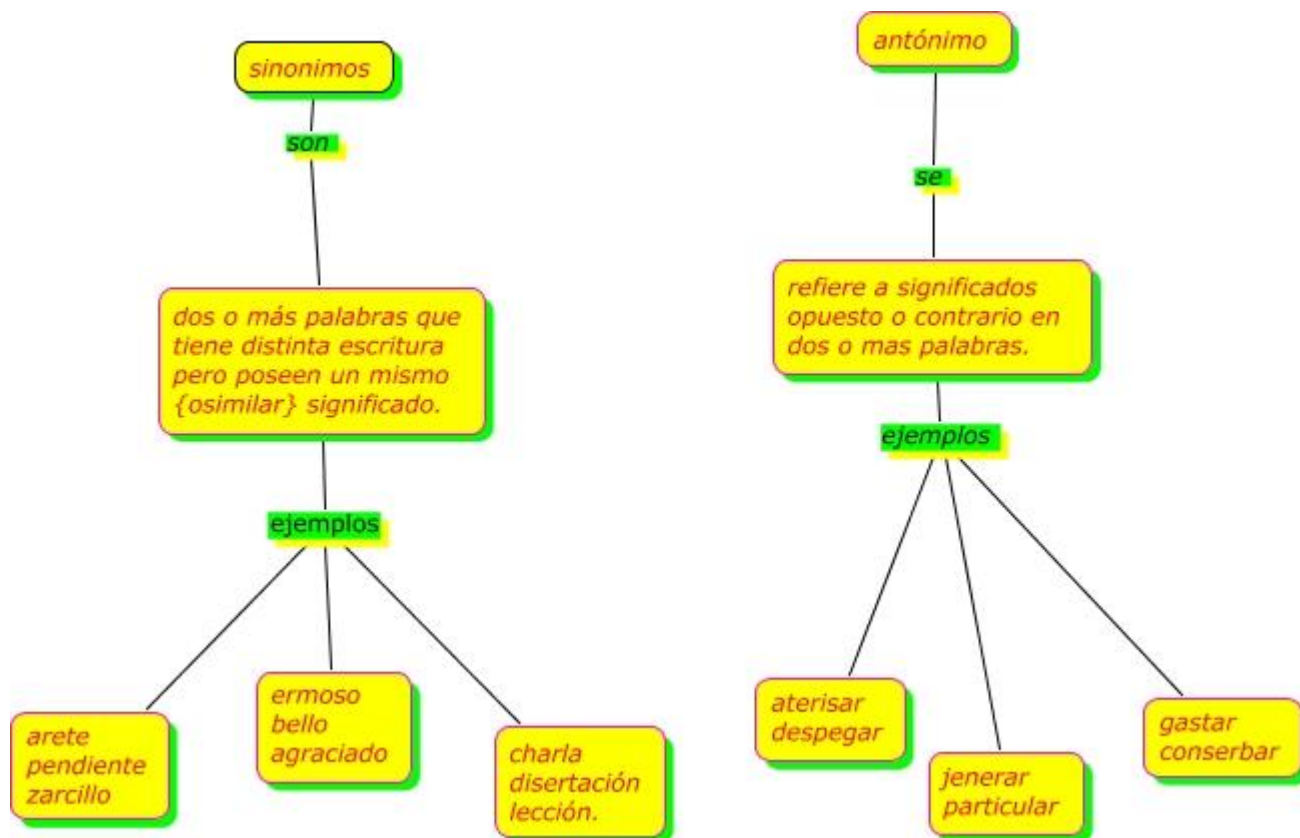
sinonimos

son

dos o más palabras que tiene distinta escritura pero poseen un mismo {osimilar} significado.

ejemplos

arete
pendiente
zarcillo

ermoso
bello
agraciado

charla
disertación
lección.

antónimo

se

refiere a significados opuesto o contrario en dos o mas palabras.

ejemplos

aterisar
despegar

jenerar
particular

gastar
conserbar